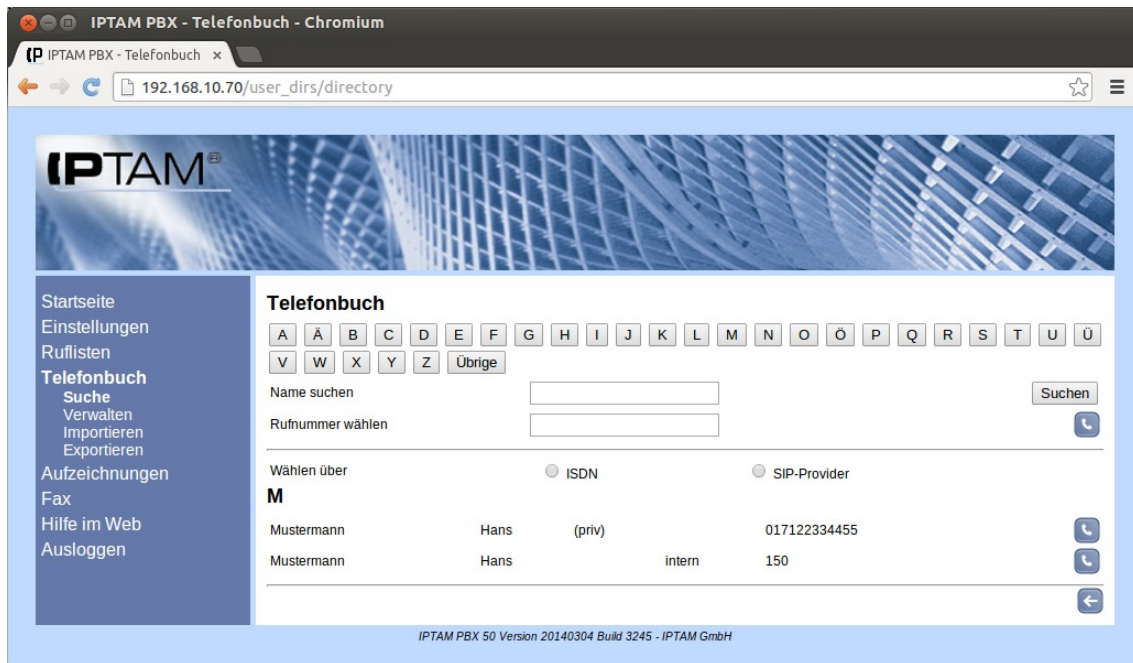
IPTAM PBX - Telefonbuch - Chromium

IPTAM PBX - Telefonbuch ×

192.168.10.70/user_dirs/directory

IPTAM

Startseite
Einstellungen
Ruflisten
Telefonbuch
Suche
Verwalten
Importieren
Exportieren
Aufzeichnungen
Fax
Hilfe im Web
Ausloggen

Telefonbuch

A Ä B C D E F G H I J K L M N O Ö P Q R S T U Ü V W X Y Z Übrige

Name suchen | Suchen

Rufnummer wählen

Wählen über | ISDN | SIP-Provider

M

| Mustermann | Hans | (priv) | | 017122334455 |
|---|---|---|---|---|
| Mustermann | Hans | | intern | 150 |

IPTAM PBX 50 Version 20140304 Build 3245 - IPTAM GmbH